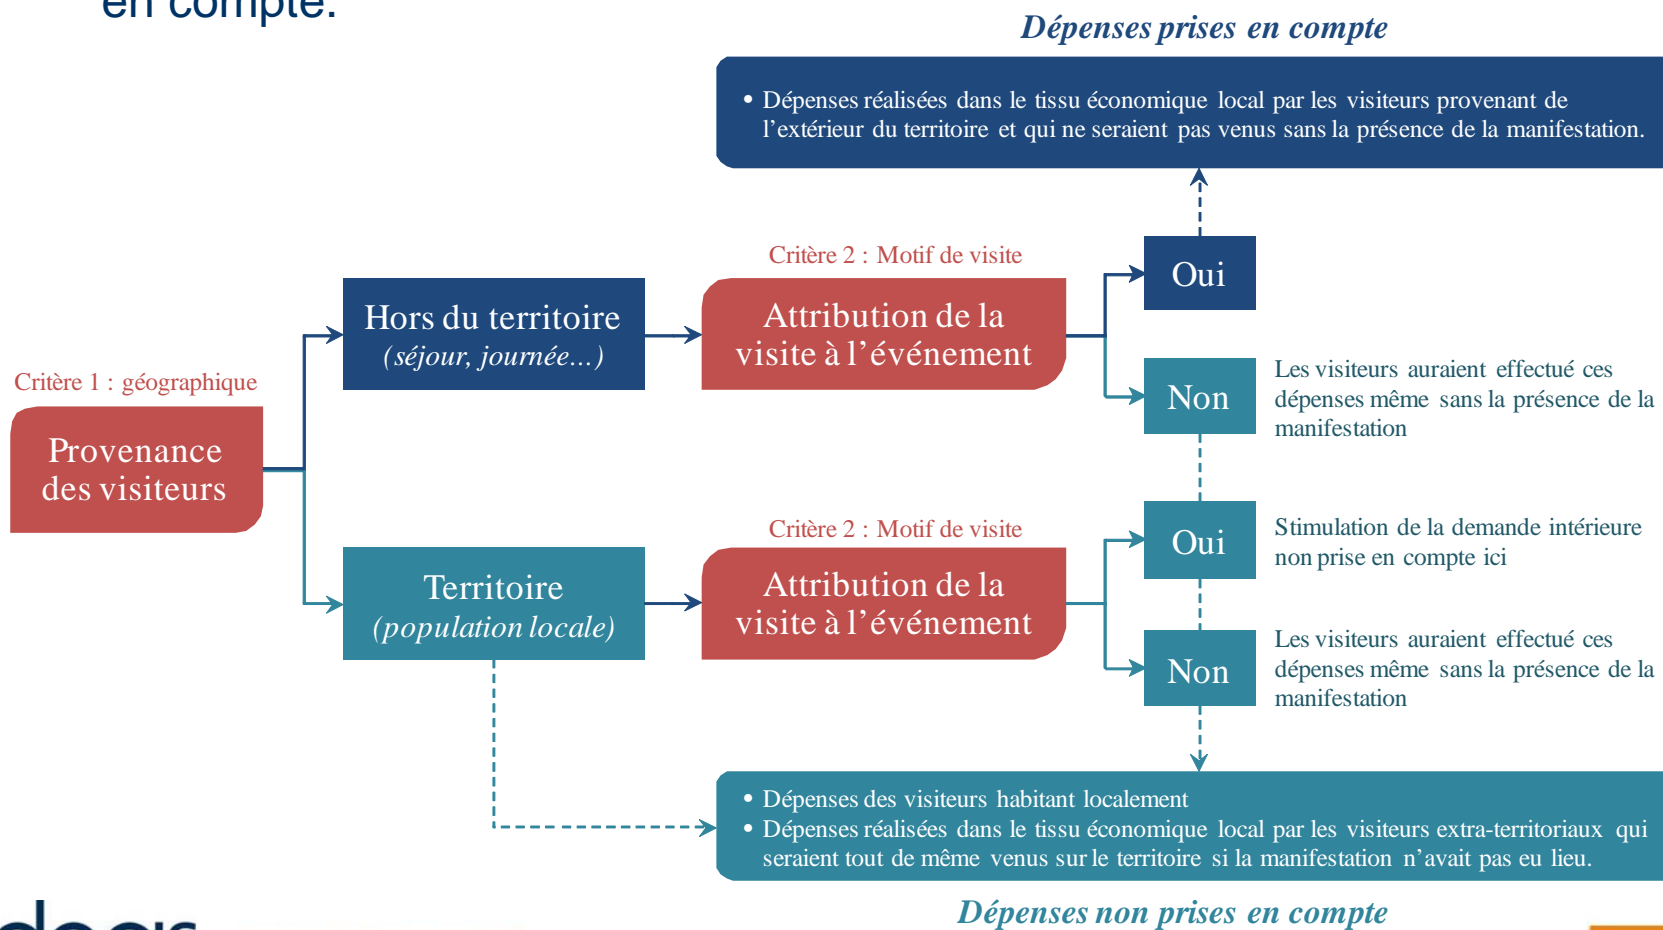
en compte.

Dépenses prises en compte

• Dépenses réalisées dans le tissu économique local par les visiteurs provenant de l'extérieur du territoire et qui ne seraient pas venus sans la présence de la manifestation.

Critère 1 : géographique

Provenance des visiteurs

Hors du territoire (séjour, journée…)

Critère 2 : Motif de visite

Attribution de la visite à l'événement

Oui

Non

Les visiteurs auraient effectué ces dépenses même sans la présence de la manifestation

Territoire (population locale)

Critère 2 : Motif de visite

Attribution de la visite à l'événement

Oui

Stimulation de la demande intérieure non prise en compte ici

Non

Les visiteurs auraient effectué ces dépenses même sans la présence de la manifestation

• Dépenses des visiteurs habitant localement
• Dépenses réalisées dans le tissu économique local par les visiteurs extra-territoriaux qui seraient tout de même venus sur le territoire si la manifestation n'avait pas eu lieu.

Dépenses non prises en compte